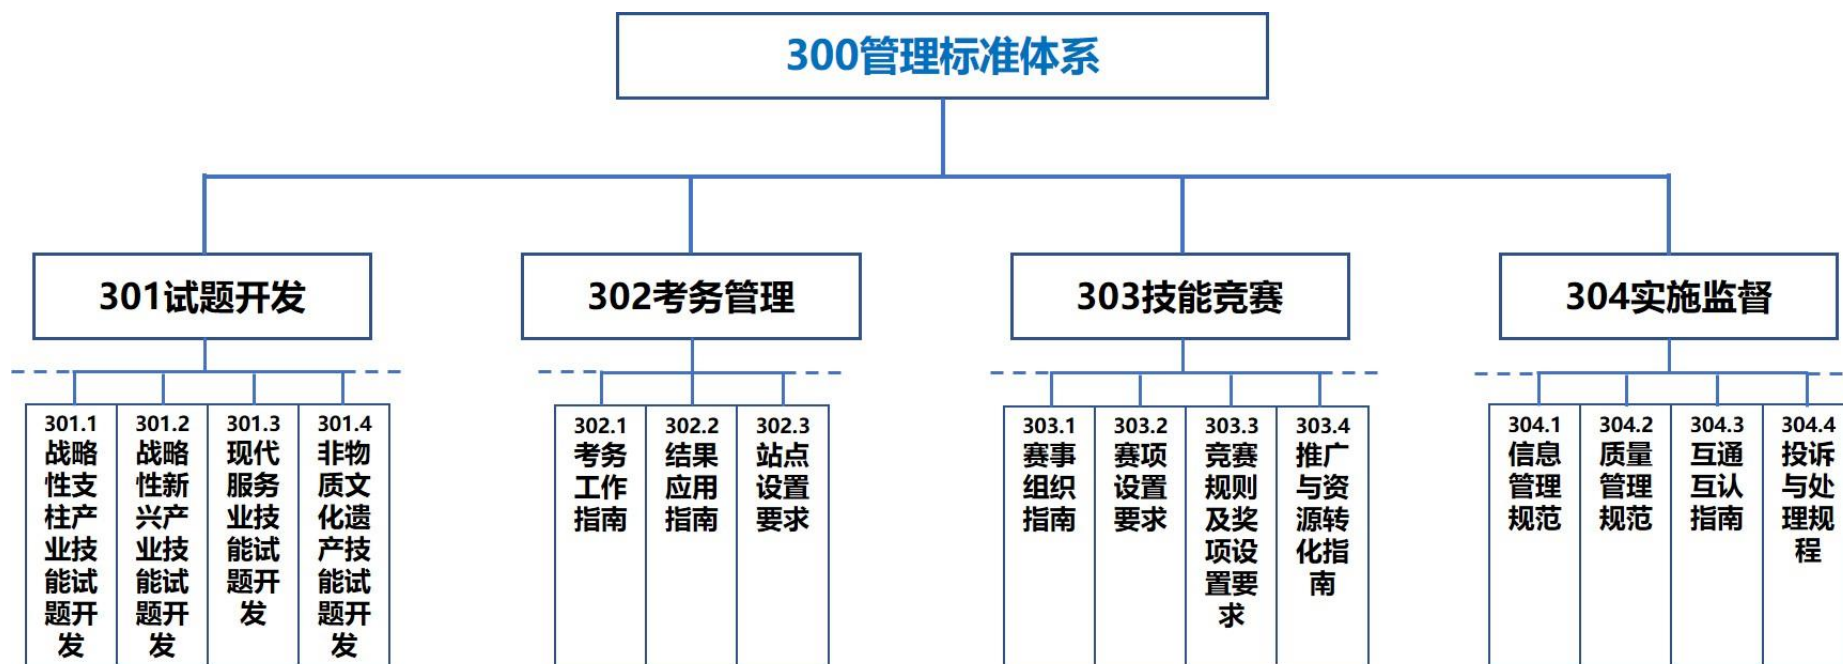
300管理标准体系

301试题开发

301.1 战略性支柱产业技能试题开发

301.2 战略性新兴产业技能试题开发

301.3 现代服务业技能试题开发

301.4 非物质文化遗产技能试题开发

302考务管理

302.1 考务工作指南

302.2 结果应用指南

302.3 站点设置要求

303技能竞赛

303.1 赛事组织指南

303.2 赛项设置要求

303.3 竞赛规则及奖项设置要求

303.4 推广与资源转化指南

304实施监督

304.1 信息管理规范

304.2 质量管理规范

304.3 互通互认指南

304.4 投诉与处理规程